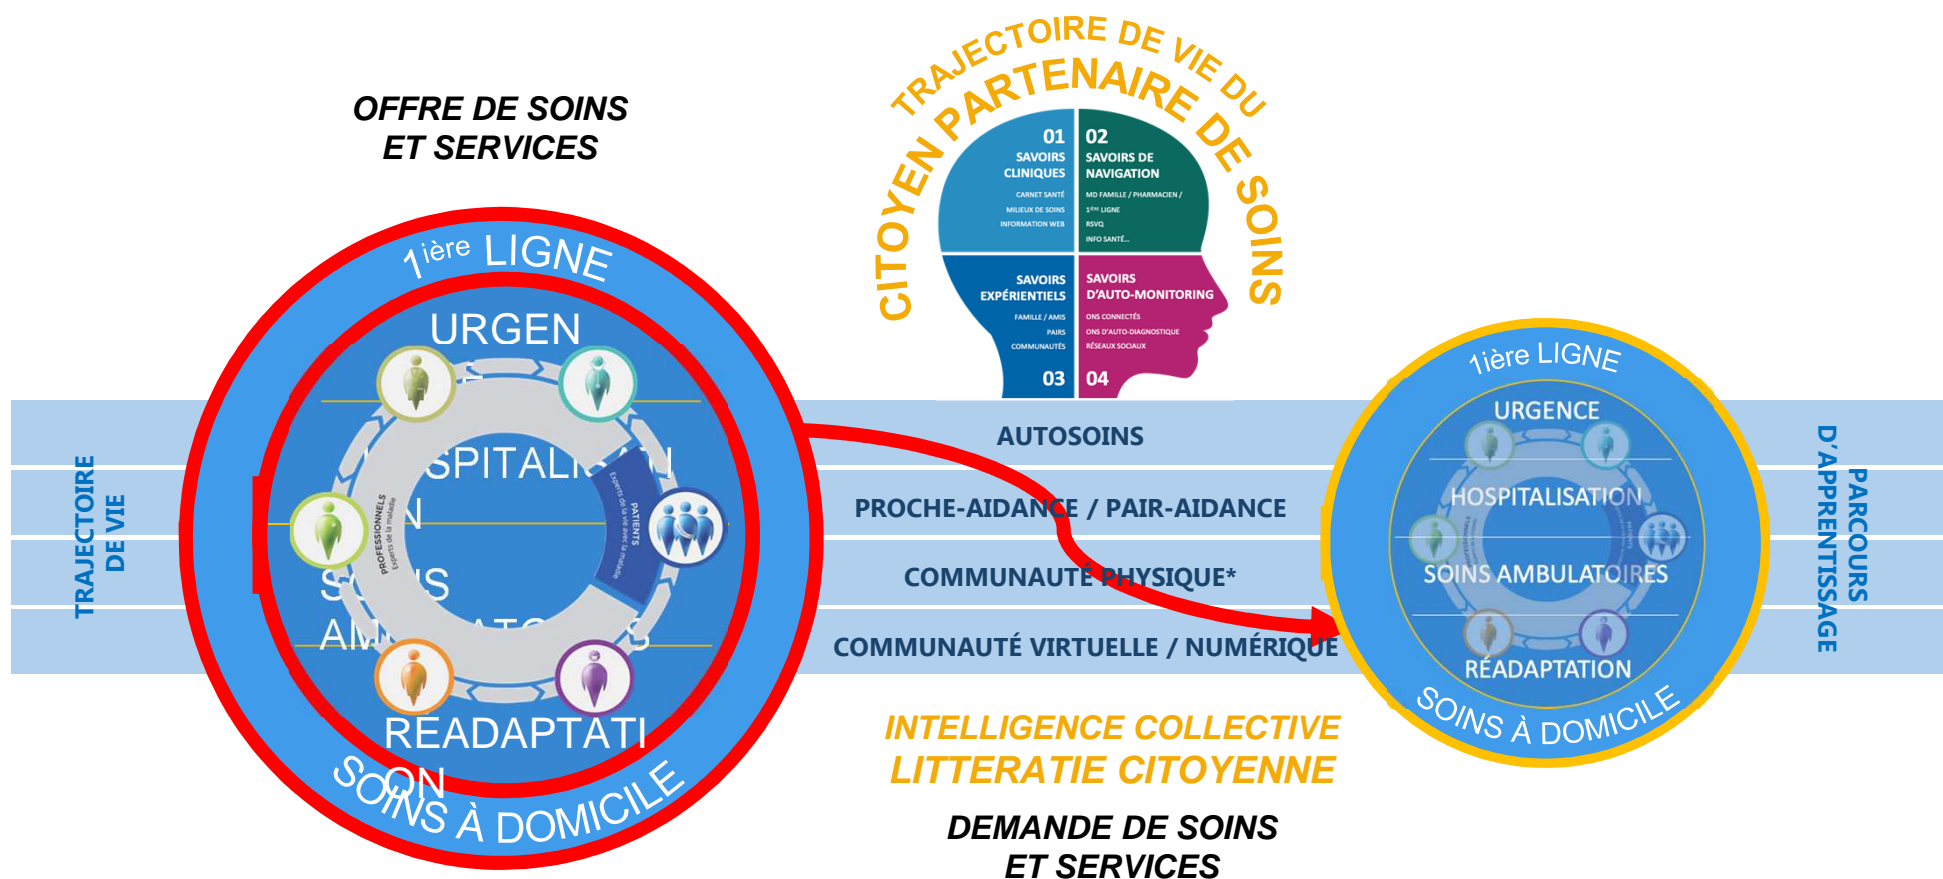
OFFRE DE SOINS ET SERVICES

TRAJECTOIRE DE VIE DU CITOYEN PARTENAIRE DE SOINS

01 SAVOIRS CLINIQUES
CARNET SANTÉ
MILIEUX DE SOINS
INFORMATION WEB

02 SAVOIRS DE NAVIGATION
MD FAMILLE / PHARMACIEN /
$1^{ère}$ LIGNE
RSVQ
INFO SANTÉ...

SAVOIRS EXPÉRIENTIELS
FAMILLE / AMIS
PAIRS
COMMUNAUTÉS
03

SAVOIRS D'AUTO-MONITORING
ONS CONNECTÉS
ONS D'AUTO-DIAGNOSTIQUE
RÉSEAUX SOCIAUX
04

$1^{ière}$ LIGNE
URGEN
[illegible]SPITALI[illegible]
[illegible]N
S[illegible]IS
AM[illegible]
PROFESSIONNELS
Experts de la maladie
PATIENTS
Experts de la vie avec la maladie
READAPTATI
ON
SOINS À DOMICILE

TRAJECTOIRE DE VIE

AUTOSOINS
PROCHE-AIDANCE / PAIR-AIDANCE
COMMUNAUTÉ PHYSIQUE*
COMMUNAUTÉ VIRTUELLE / NUMÉRIQUE

1ière LIGNE
URGENCE
HOSPITALISATION
SOINS AMBULATOIRES
RÉADAPTATION
SOINS À DOMICILE

PARCOURS D'APPRENTISSAGE

INTELLIGENCE COLLECTIVE
LITTERATIE CITOYENNE

DEMANDE DE SOINS ET SERVICES